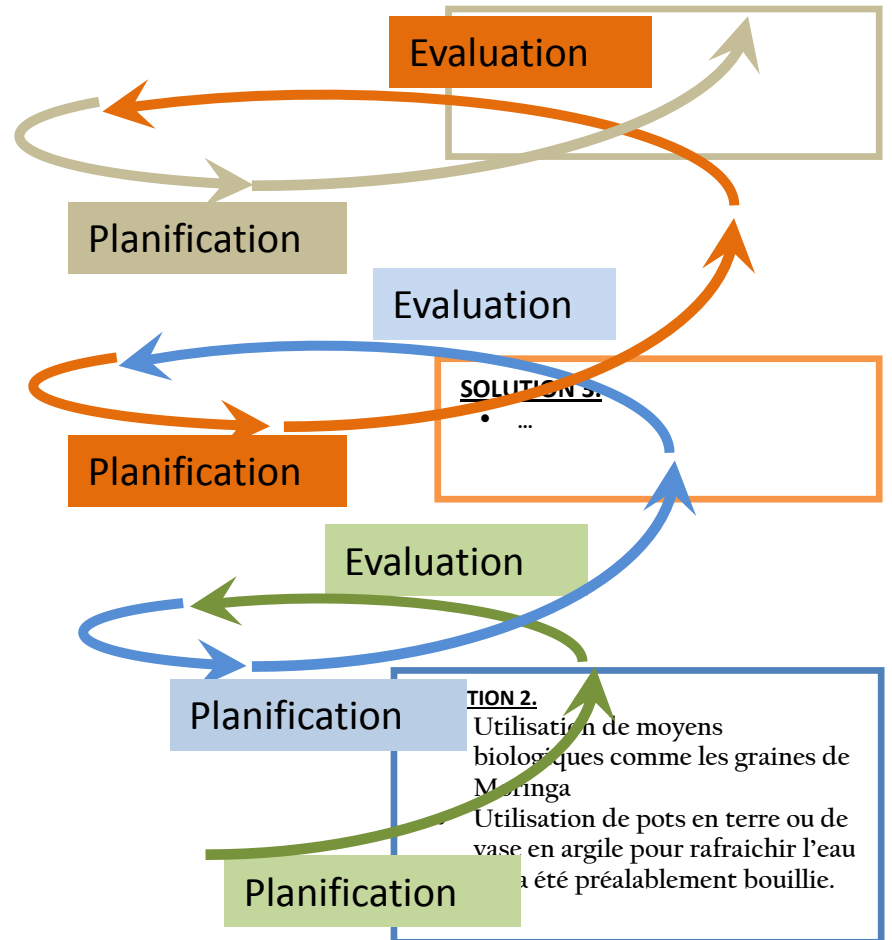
Evaluation

Planification

Evaluation

SOLUTION 3.
• …

Planification

Evaluation

Planification

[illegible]TION 2.
Utilisation de moyens biologiques comme les graines de Moringa
Utilisation de pots en terre ou de vase en argile pour rafraichir l'eau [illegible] a été préalablement bouillie.

Planification